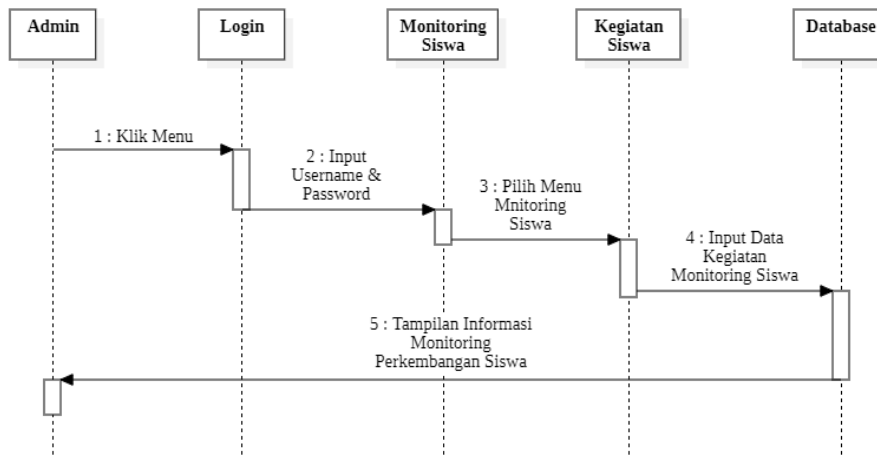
Admin

Login

Monitoring Siswa

Kegiatan Siswa

Database

1 : Klik Menu

2 : Input Username & Password

3 : Pilih Menu Mnitoring Siswa

4 : Input Data Kegiatan Monitoring Siswa

5 : Tampilan Informasi Monitoring Perkembangan Siswa